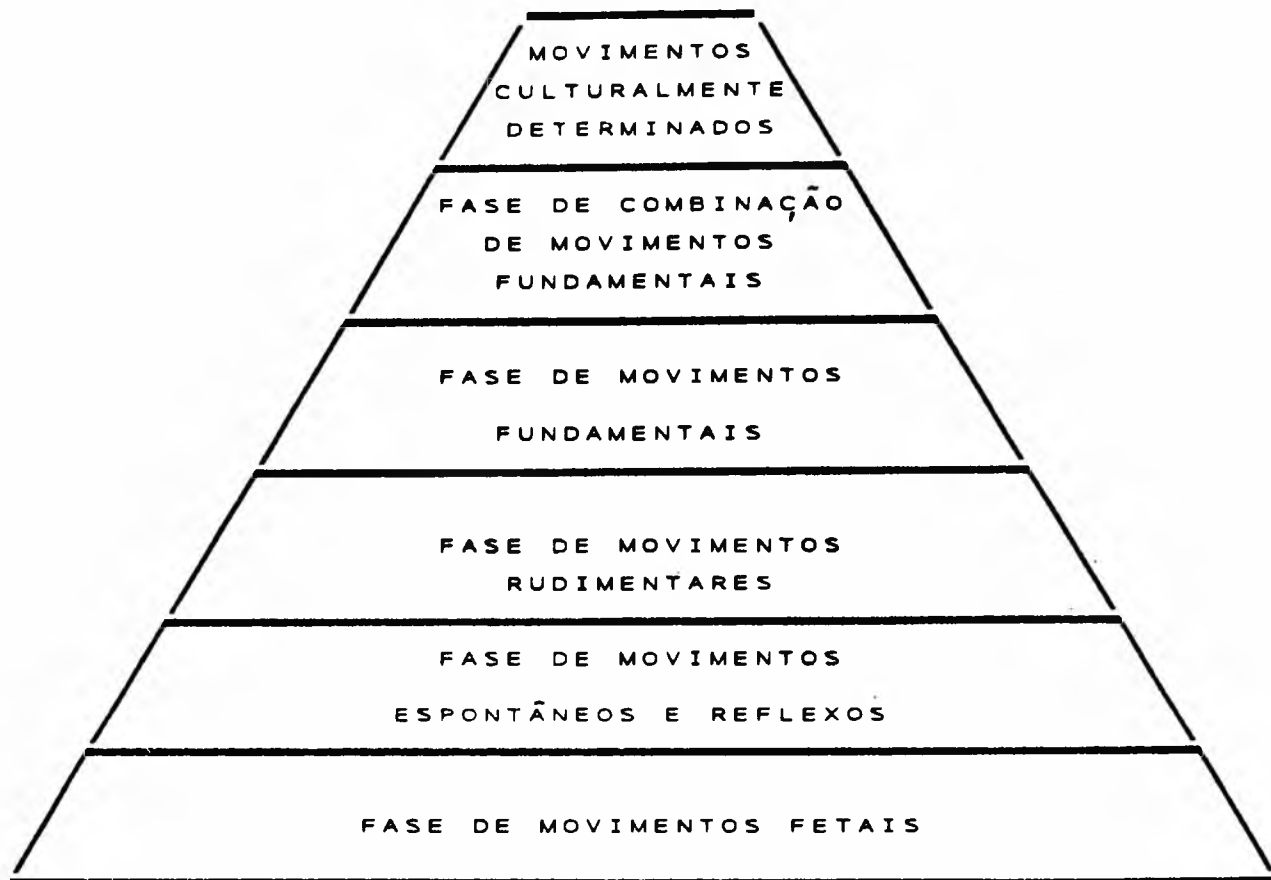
MOVIMENTOS CULTURALMENTE DETERMINADOS

FASE DE COMBINAÇÃO DE MOVIMENTOS FUNDAMENTAIS

FASE DE MOVIMENTOS FUNDAMENTAIS

FASE DE MOVIMENTOS RUDIMENTARES

FASE DE MOVIMENTOS ESPONTÂNEOS E REFLEXOS

FASE DE MOVIMENTOS FETAIS